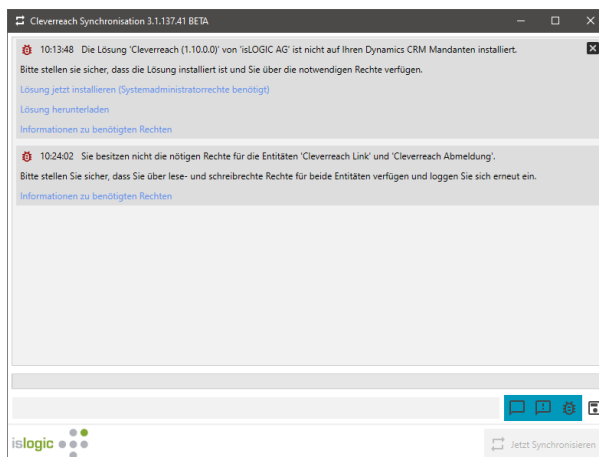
Cleverreach Synchronisation 3.1.137.41 BETA

10:13:48 Die Lösung 'Cleverreach (1.10.0.0)' von 'isLOGIC AG' ist nicht auf Ihren Dynamics CRM Mandanten installiert.
Bitte stellen sie sicher, dass die Lösung installiert ist und Sie über die notwendigen Rechte verfügen.
Lösung jetzt installieren (Systemadministratorrechte benötigt)
Lösung herunterladen
Informationen zu benötigten Rechten

10:24:02 Sie besitzen nicht die nötigen Rechte für die Entitäten 'Cleverreach Link' und 'Cleverreach Abmeldung'.
Bitte stellen Sie sicher, dass Sie über lese- und schreibrechte Rechte für beide Entitäten verfügen und loggen Sie sich erneut ein.
Informationen zu benötigten Rechten

islogic

Jetzt Synchronisieren